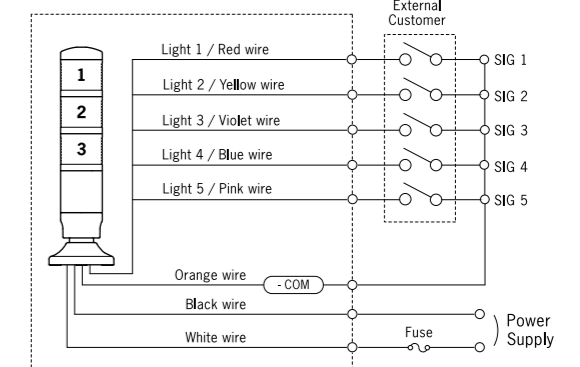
External Customer

1
2
3

Light 1 / Red wire
Light 2 / Yellow wire
Light 3 / Violet wire
Light 4 / Blue wire
Light 5 / Pink wire

SIG 1
SIG 2
SIG 3
SIG 4
SIG 5

Orange wire
- COM
Black wire
White wire
Fuse
Power Supply